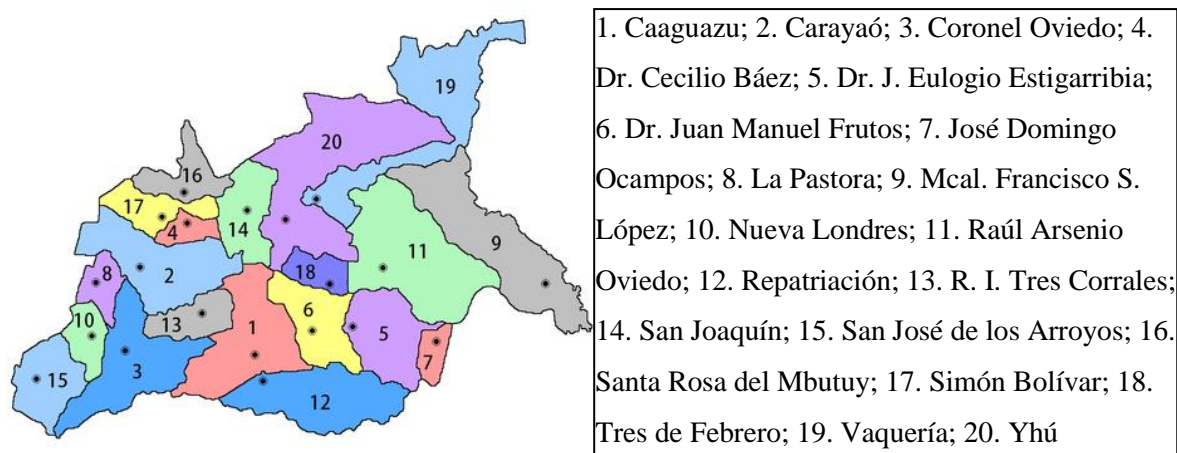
19
20
16
17
4
14
18
11
9
8
2
6
5
10
13
1
7
15
3
12

1. Caaguazu; 2. Carayaó; 3. Coronel Oviedo; 4. Dr. Cecilio Báez; 5. Dr. J. Eulogio Estigarribia; 6. Dr. Juan Manuel Frutos; 7. José Domingo Ocampos; 8. La Pastora; 9. Mcal. Francisco S. López; 10. Nueva Londres; 11. Raúl Arsenio Oviedo; 12. Repatriación; 13. R. I. Tres Corrales; 14. San Joaquín; 15. San José de los Arroyos; 16. Santa Rosa del Mbutuy; 17. Simón Bolívar; 18. Tres de Febrero; 19. Vaquería; 20. Yhú